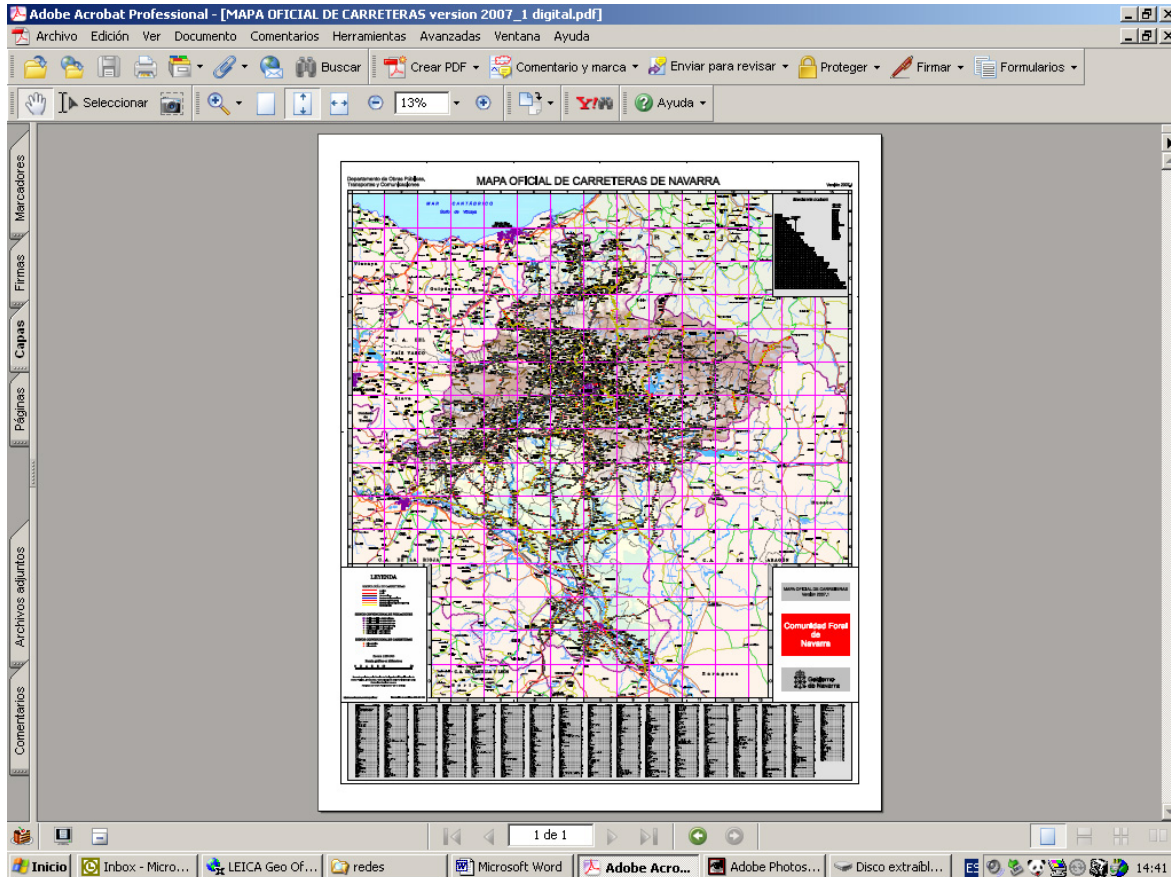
Adobe Acrobat Professional - [MAPA OFICIAL DE CARRETERAS version 2007_1 digital.pdf]

Archivo Edición Ver Documento Comentarios Herramientas Avanzadas Ventana Ayuda

Buscar Crear PDF Comentario y marca Enviar para revisar Proteger Firmar Formularios

Seleccionar 13% Ayuda

Marcadores Firmas Capas Páginas Archivos adjuntos Comentarios

Departamento de Obras Públicas, Transportes y Comunicaciones

MAPA OFICIAL DE CARRETERAS DE NAVARRA

Versión 2007_1

MAR CANTÁBRICO

Golfo de Vizcaya

Vizcaya

Guipúzcoa

PAÍS VASCO

Álava

Huesca

Zaragoza

LEYENDA

MAPA OFICIAL DE CARRETERAS Versión 2007_1

Comunidad Foral de Navarra

Gobierno de Navarra

1 de 1

Inicio Inbox - Micro... LEICA Geo Of... redes Microsoft Word Adobe Acro... Adobe Photos... Disco extraíbl... ES 14:41